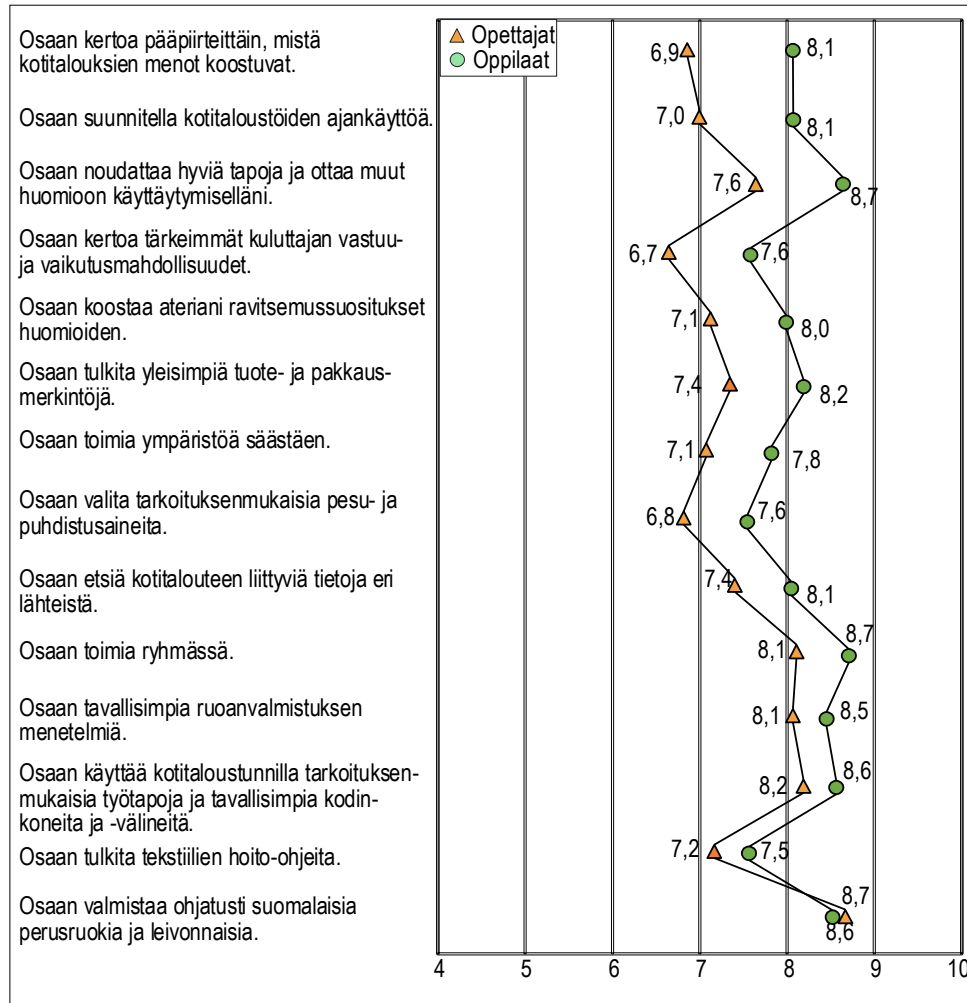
Osaan kertoa pääpiirteittäin, mistä kotitalouksien menot koostuvat.

Osaan suunnitella kotitaloustöiden ajankäyttöä.

Osaan noudattaa hyviä tapoja ja ottaa muut huomioon käyttäytymiselläni.

Osaan kertoa tärkeimmät kuluttajan vastuu- ja vaikutusmahdollisuudet.

Osaan koostaa ateriani ravitsemussuositukset huomioiden.

Osaan tulkita yleisimpiä tuote- ja pakkausmerkintöjä.

Osaan toimia ympäristöä säästäen.

Osaan valita tarkoituksenmukaisia pesu- ja puhdistusaineita.

Osaan etsiä kotitalouteen liittyviä tietoja eri lähteistä.

Osaan toimia ryhmässä.

Osaan tavallisimpia ruoanvalmistuksen menetelmiä.

Osaan käyttää kotitaloustunnilla tarkoituksenmukaisia työtapoja ja tavallisimpia kodinkoneita ja -välineitä.

Osaan tulkita tekstiilien hoito-ohjeita.

Osaan valmistaa ohjatusti suomalaisia perusruokia ja leivonnaisia.

Opettajat
Oppilaat

6,9 8,1
7,0 8,1
7,6 8,7
6,7 7,6
7,1 8,0
7,4 8,2
7,1 7,8
6,8 7,6
7,4 8,1
8,1 8,7
8,1 8,5
8,2 8,6
7,2 7,5
8,7 8,6

4 5 6 7 8 9 10